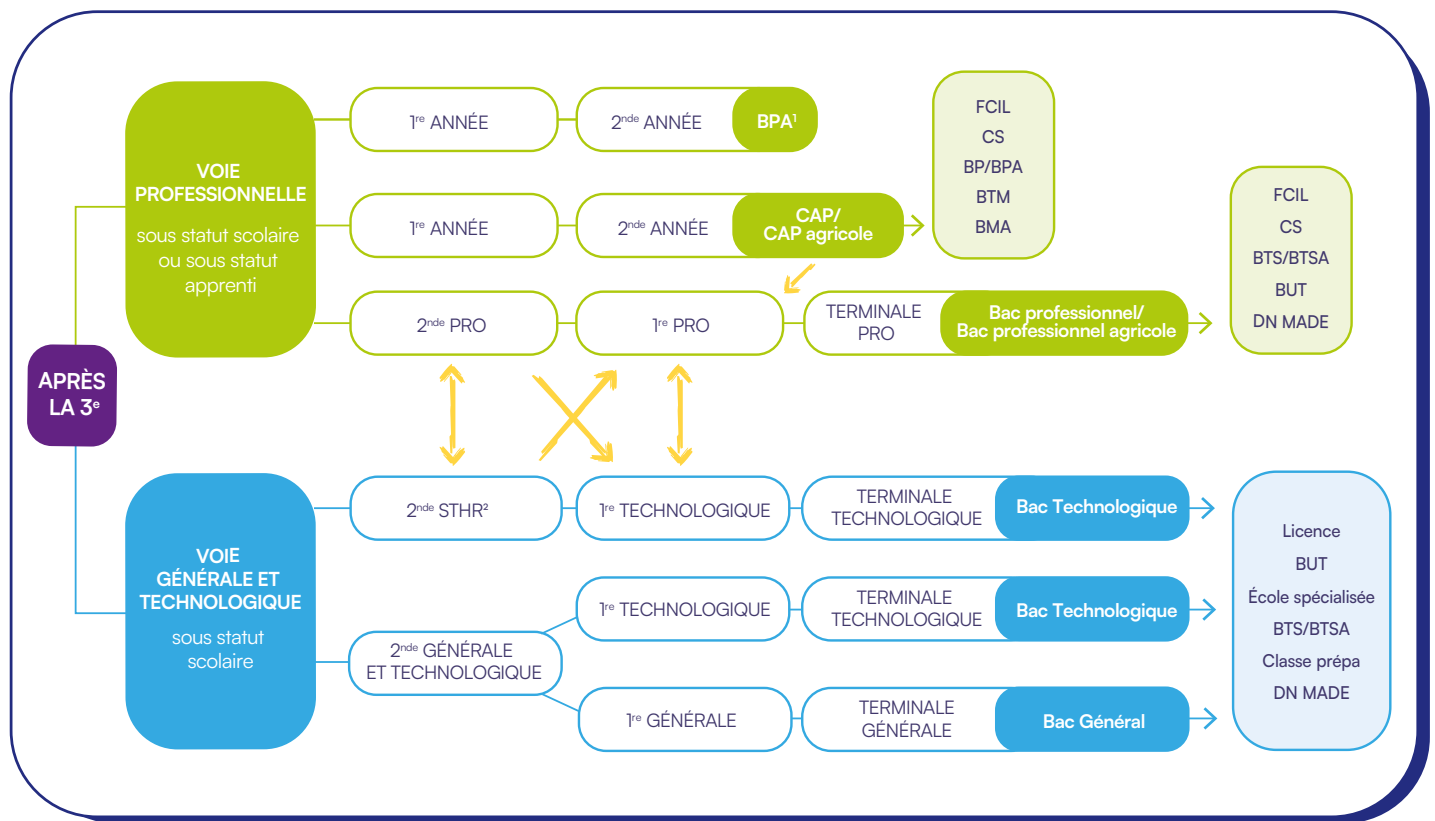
APRÈS LA 3$^{e}$

VOIE PROFESSIONNELLE

sous statut scolaire ou sous statut apprenti

1$^{re}$ ANNÉE

2$^{nde}$ ANNÉE

BPA$^{1}$

1$^{re}$ ANNÉE

2$^{nde}$ ANNÉE

CAP/ CAP agricole

FCIL
CS
BP/BPA
BTM
BMA

2$^{nde}$ PRO

1$^{re}$ PRO

TERMINALE PRO

Bac professionnel/ Bac professionnel agricole

FCIL
CS
BTS/BTSA
BUT
DN MADE

VOIE GÉNÉRALE ET TECHNOLOGIQUE

sous statut scolaire

2$^{nde}$ STHR$^{2}$

1$^{re}$ TECHNOLOGIQUE

TERMINALE TECHNOLOGIQUE

Bac Technologique

2$^{nde}$ GÉNÉRALE ET TECHNOLOGIQUE

1$^{re}$ TECHNOLOGIQUE

TERMINALE TECHNOLOGIQUE

Bac Technologique

1$^{re}$ GÉNÉRALE

TERMINALE GÉNÉRALE

Bac Général

Licence
BUT
École spécialisée
BTS/BTSA
Classe prépa
DN MADE